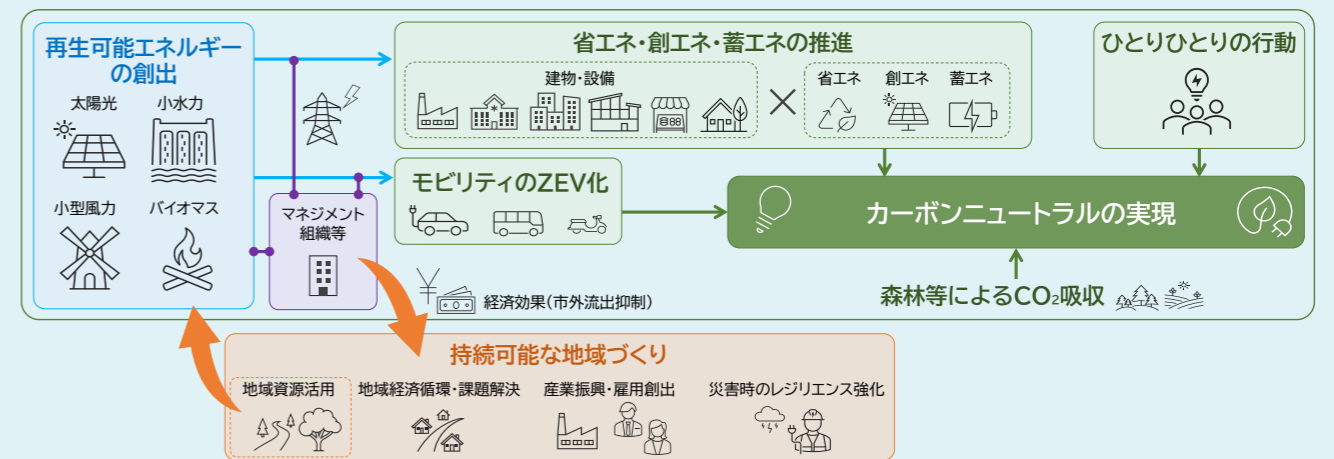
再生可能エネルギーの創出

太陽光
小水力
小型風力
バイオマス

マネジメント組織等

省エネ・創エネ・蓄エネの推進

建物・設備

省エネ
創エネ
蓄エネ

ひとりひとりの行動

モビリティのZEV化

カーボンニュートラルの実現

経済効果（市外流出抑制）

森林等による$CO_2$吸収

持続可能な地域づくり

地域資源活用
地域経済循環・課題解決
産業振興・雇用創出
災害時のレジリエンス強化